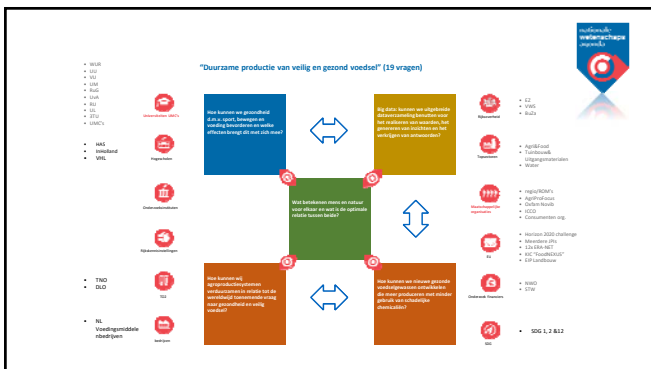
nationale wetenschaps agenda

"Duurzame productie van veilig en gezond voedsel" (19 vragen)

- WUR
- UU
- VU
- UM
- RuG
- UvA
- RU
- UL
- ZTU
- UMC's

Universiteiten UMC's

- HAS
- InHolland
- VHL

Hogescholen

Onderzoeksinstituten

Rijksonderzoeksinstellingen

- TNO
- DLO

TO2

- NL Voedingsmiddelenbedrijven

Bedrijven

Hoe kunnen we gezondheid d.m.v. sport, bewegen en voeding bevorderen en welke effecten brengt dit met zich mee?

Big data: kunnen we uitgebreide dataverzameling benutten voor het realiseren van waarden, het genereren van inzichten en het verkrijgen van antwoorden?

Wat betekenen mens en natuur voor elkaar en wat is de optimale relatie tussen beide?

Hoe kunnen wij agroproductiesystemen verduurzamen in relatie tot de wereldwijd toenemende vraag naar gezondheid en veilig voedsel?

Hoe kunnen we nieuwe gezonde voedingswaren ontwikkelen die meer produceren met minder gebruik van schadelijke chemicaliën?

Rijksoverheid

- EZ
- VWS
- BuZa

Topsectoren

- Agri&Food
- Tuinbouw& Uitgangsmaterialen
- Water

Maatschappelijke organisaties

- regio/ROM's
- AgriProFocus
- Dehm Route
- ICCO
- Consumenten org.

EU

- Horizon 2020 challenge
- Meerdere JPIs
- 12x ERA-NET
- KIC "FoodNEXUS"
- EIP Landbouw

Onderzoek financiers

- NWO
- STW

SDG

- SDG 1, 2 &12